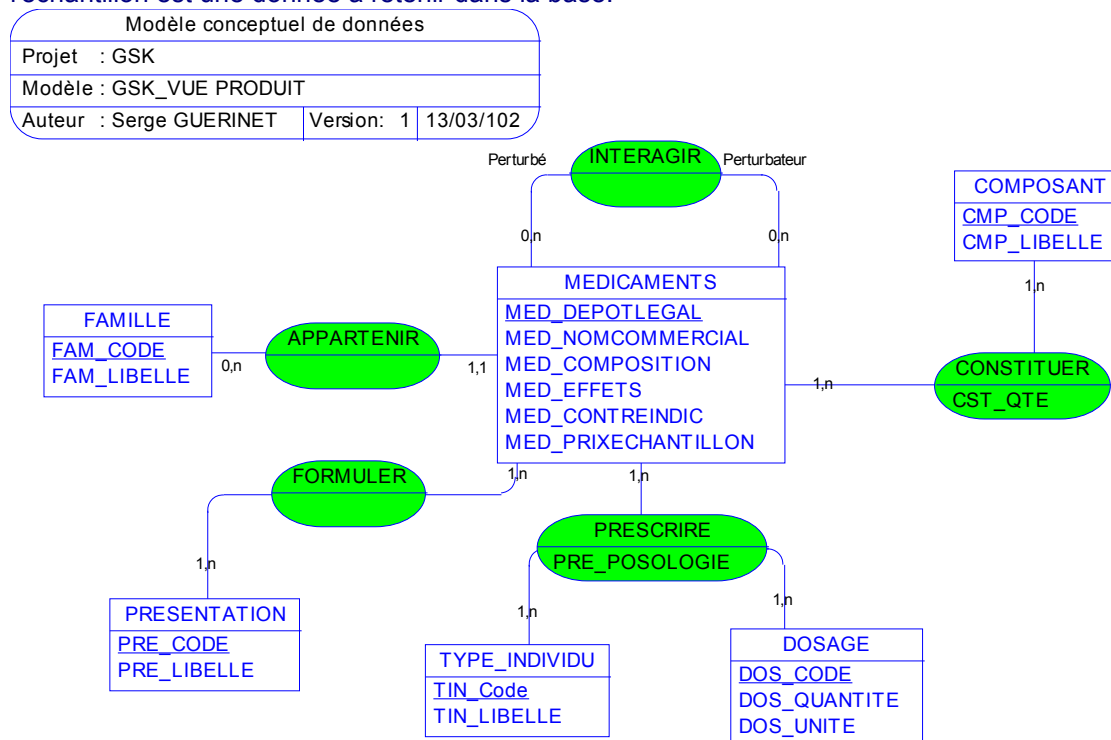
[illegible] est une donnée à retenir dans la base.

| Modèle conceptuel de données | | |
|---|---|---|
| Projet : GSK | | |
| Modèle : GSK_VUE PRODUIT | | |
| Auteur : Serge GUERINET | Version: 1 | 13/03/102 |

Perturbé
INTERAGIR
Perturbateur
0,n
0,n

COMPOSANT
CMP_CODE
CMP_LIBELLE

1,n

MEDICAMENTS
MED_DEPOTLEGAL
MED_NOMCOMMERCIAL
MED_COMPOSITION
MED_EFFETS
MED_CONTREINDIC
MED_PRIXECHANTILLON

FAMILLE
FAM_CODE
FAM_LIBELLE

0,n
APPARTENIR
1,1

1,n
CONSTITUER
CST_QTE

FORMULER
1,n
1,n

1,n

PRESCRIRE
PRE_POSOLOGIE

1,n

PRESENTATION
PRE_CODE
PRE_LIBELLE

1,n
1,n

TYPE_INDIVIDU
TIN_Code
TIN_LIBELLE

DOSAGE
DOS_CODE
DOS_QUANTITE
DOS_UNITE